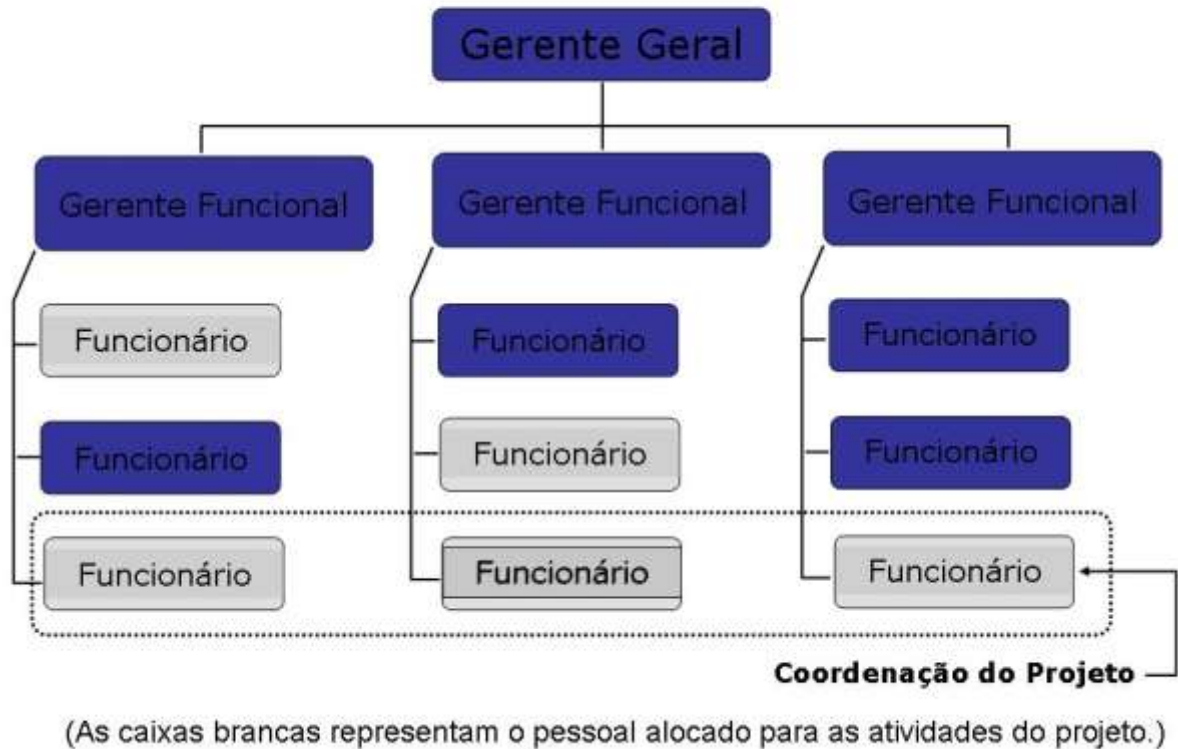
Gerente Geral

Gerente Funcional

Gerente Funcional

Gerente Funcional

Funcionário

Funcionário

Funcionário

Funcionário

Funcionário

Funcionário

Funcionário

Funcionário

Funcionário

Coordenação do Projeto

(As caixas brancas representam o pessoal alocado para as atividades do projeto.)